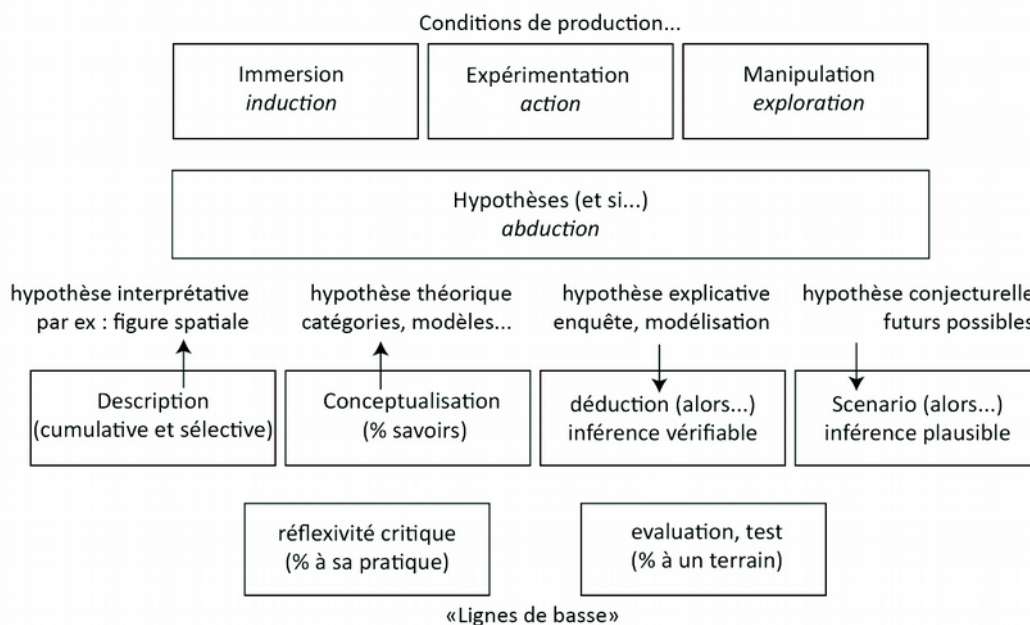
Conditions de production...

Immersion
*induction*

Expérimentation
*action*

Manipulation
*exploration*

Hypothèses (et si...)
*abduction*

hypothèse interprétative
par ex : figure spatiale

hypothèse théorique
catégories, modèles...

hypothèse explicative
enquête, modélisation

hypothèse conjecturelle
futurs possibles

Description
(cumulative et sélective)

Conceptualisation
(% savoirs)

déduction (alors...)
inférence vérifiable

Scenario (alors...)
inférence plausible

réflexivité critique
(% à sa pratique)

evaluation, test
(% à un terrain)

«Lignes de basse»